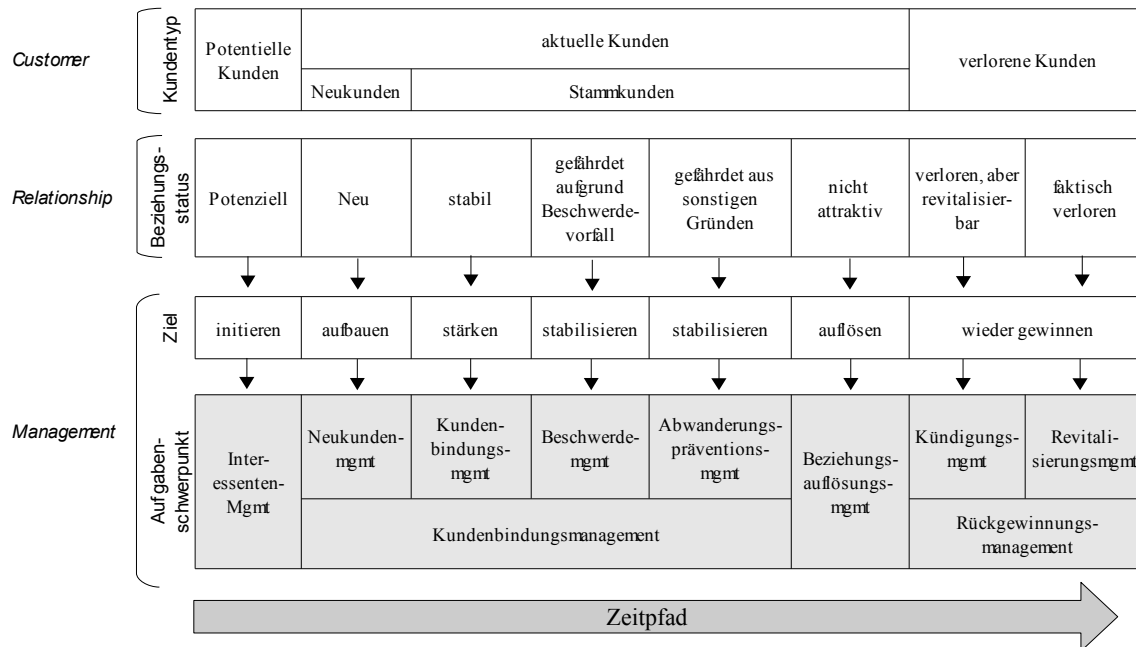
Customer

Kundentyp

| Potentielle Kunden | aktuelle Kunden | | verlorene Kunden |
|---|---|---|---|
| | Neukunden | Stammkunden | |

Relationship

Beziehungsstatus

| Potenziell | Neu | stabil | gefährdet aufgrund Beschwerdevorfall | gefährdet aus sonstigen Gründen | nicht attraktiv | verloren, aber revitalisierbar | faktisch verloren |
|---|---|---|---|---|---|---|---|

Management

Ziel

| initieren | aufbauen | stärken | stabilisieren | stabilisieren | auflösen | wieder gewinnen |
|---|---|---|---|---|---|---|

Aufgabenschwerpunkt

| Interessenten-Mgmt | Neukundenmgmt | Kundenbindungsmgmt | Beschwerdemgmt | Abwanderungspräventionsmgmt | Beziehungsauflösungsmgmt | Kündigungsmgmt | Revitalisierungsmgmt |
|---|---|---|---|---|---|---|---|
| | Kundenbindungsmanagement | | | | | Rückgewinnungsmanagement | |

Zeitpfad